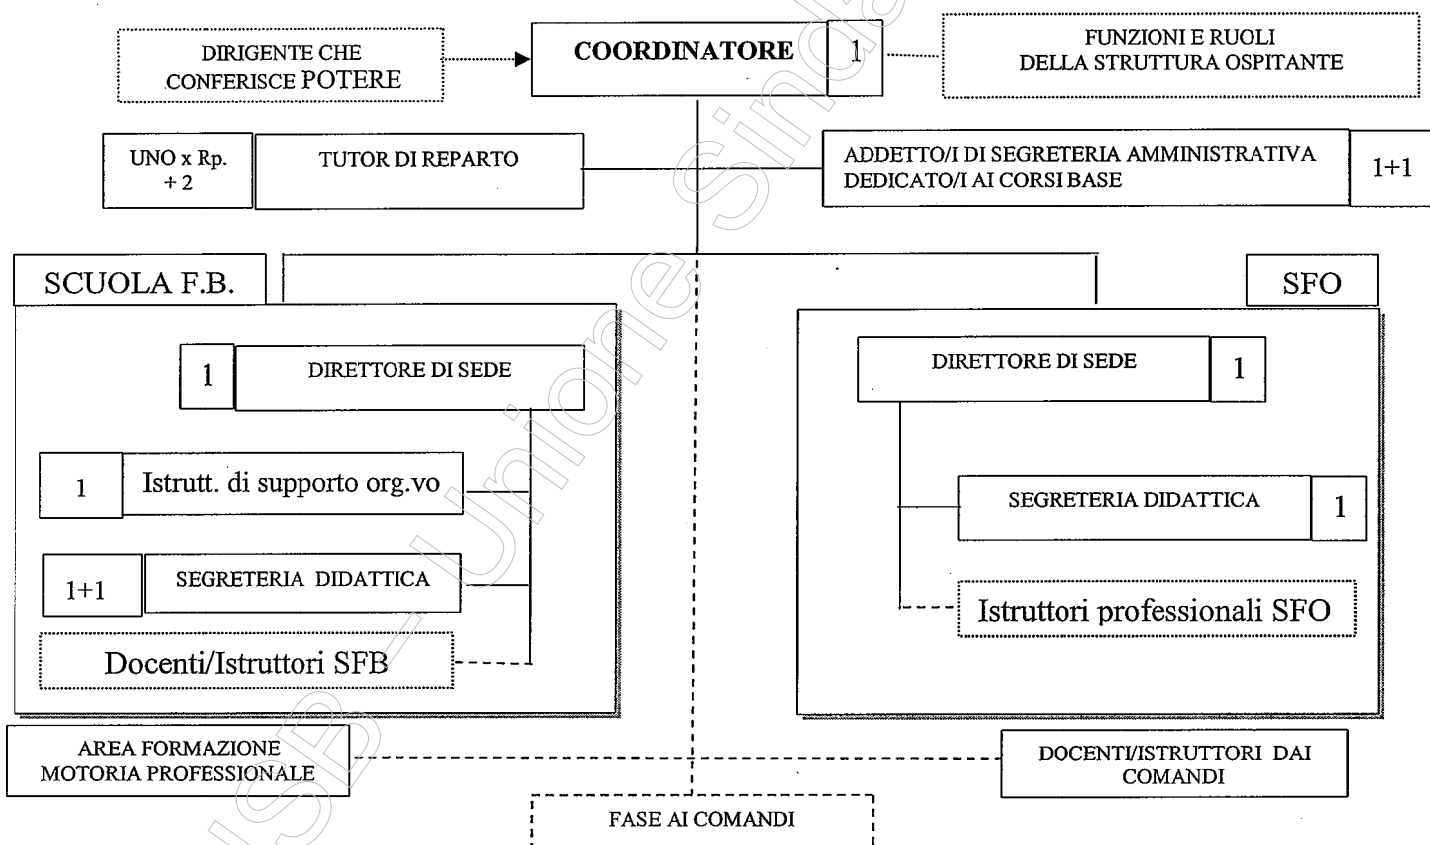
DIRIGENTE CHE CONFERISCE POTERE

COORDINATORE

1

FUNZIONI E RUOLI DELLA STRUTTURA OSPITANTE

UNO x Rp. + 2

TUTOR DI REPARTO

ADDETTO/I DI SEGRETERIA AMMINISTRATIVA DEDICATO/I AI CORSI BASE

1+1

SCUOLA F.B.

SFO

1

DIRETTORE DI SEDE

1

Istrutt. di supporto org.vo

1+1

SEGRETERIA DIDATTICA

Docenti/Istruttori SFB

DIRETTORE DI SEDE

1

SEGRETERIA DIDATTICA

1

Istruttori professionali SFO

AREA FORMAZIONE MOTORIA PROFESSIONALE

DOCENTI/ISTRUTTORI DAI COMANDI

FASE AI COMANDI

USB - Unione Sindacale